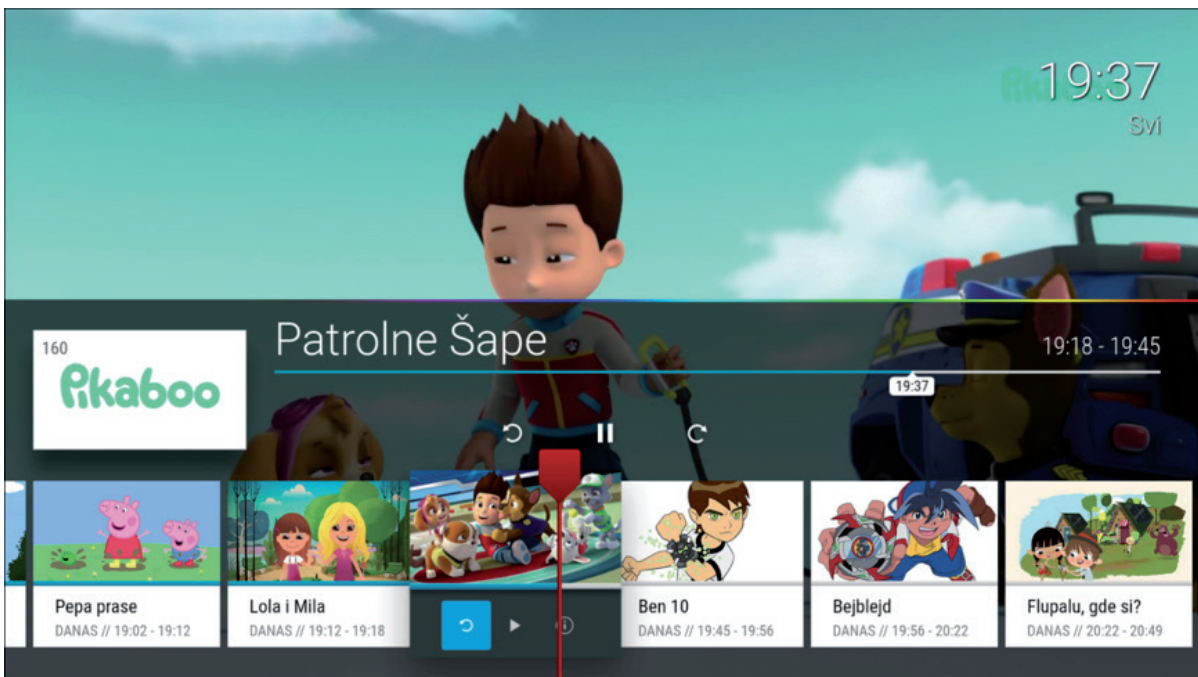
19:37
Svi

160
Pikaboo

Patrolne Šape
19:18 - 19:45
19:37

Pepa prase
DANAS // 19:02 - 19:12

Lola i Mila
DANAS // 19:12 - 19:18

Ben 10
DANAS // 19:45 - 19:56

Bejblejd
DANAS // 19:56 - 20:22

Flupalu, gde si?
DANAS // 20:22 - 20:49